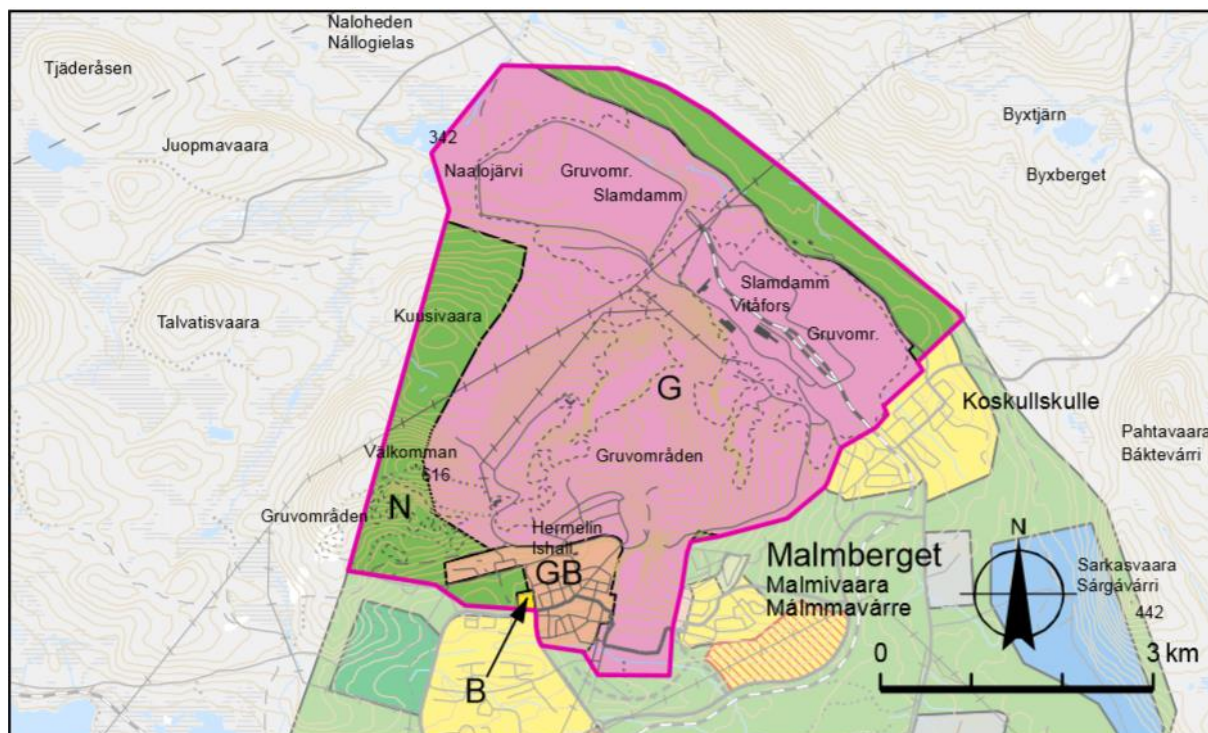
Naloheden
Nállogielas

Tjäderåsen

Juopmavaara

342
Naalojärvi
Gruvomr.
Slamdamm

Byxtjärn

Byxberget

Slamdamm
Vitåfors
Gruvomr.

Talvatisvaara

Kuusivaara

G

Koskullskulle

Pahtavaara
Báktevárri

Välkomman
516

Gruvområden

Gruvområden

N

Hermelin
Ishall

GB

Malmberget
Malmivaara
Málmmavárre

N

Sarkasvaara
Sárgávárri
442

B

0
3 km